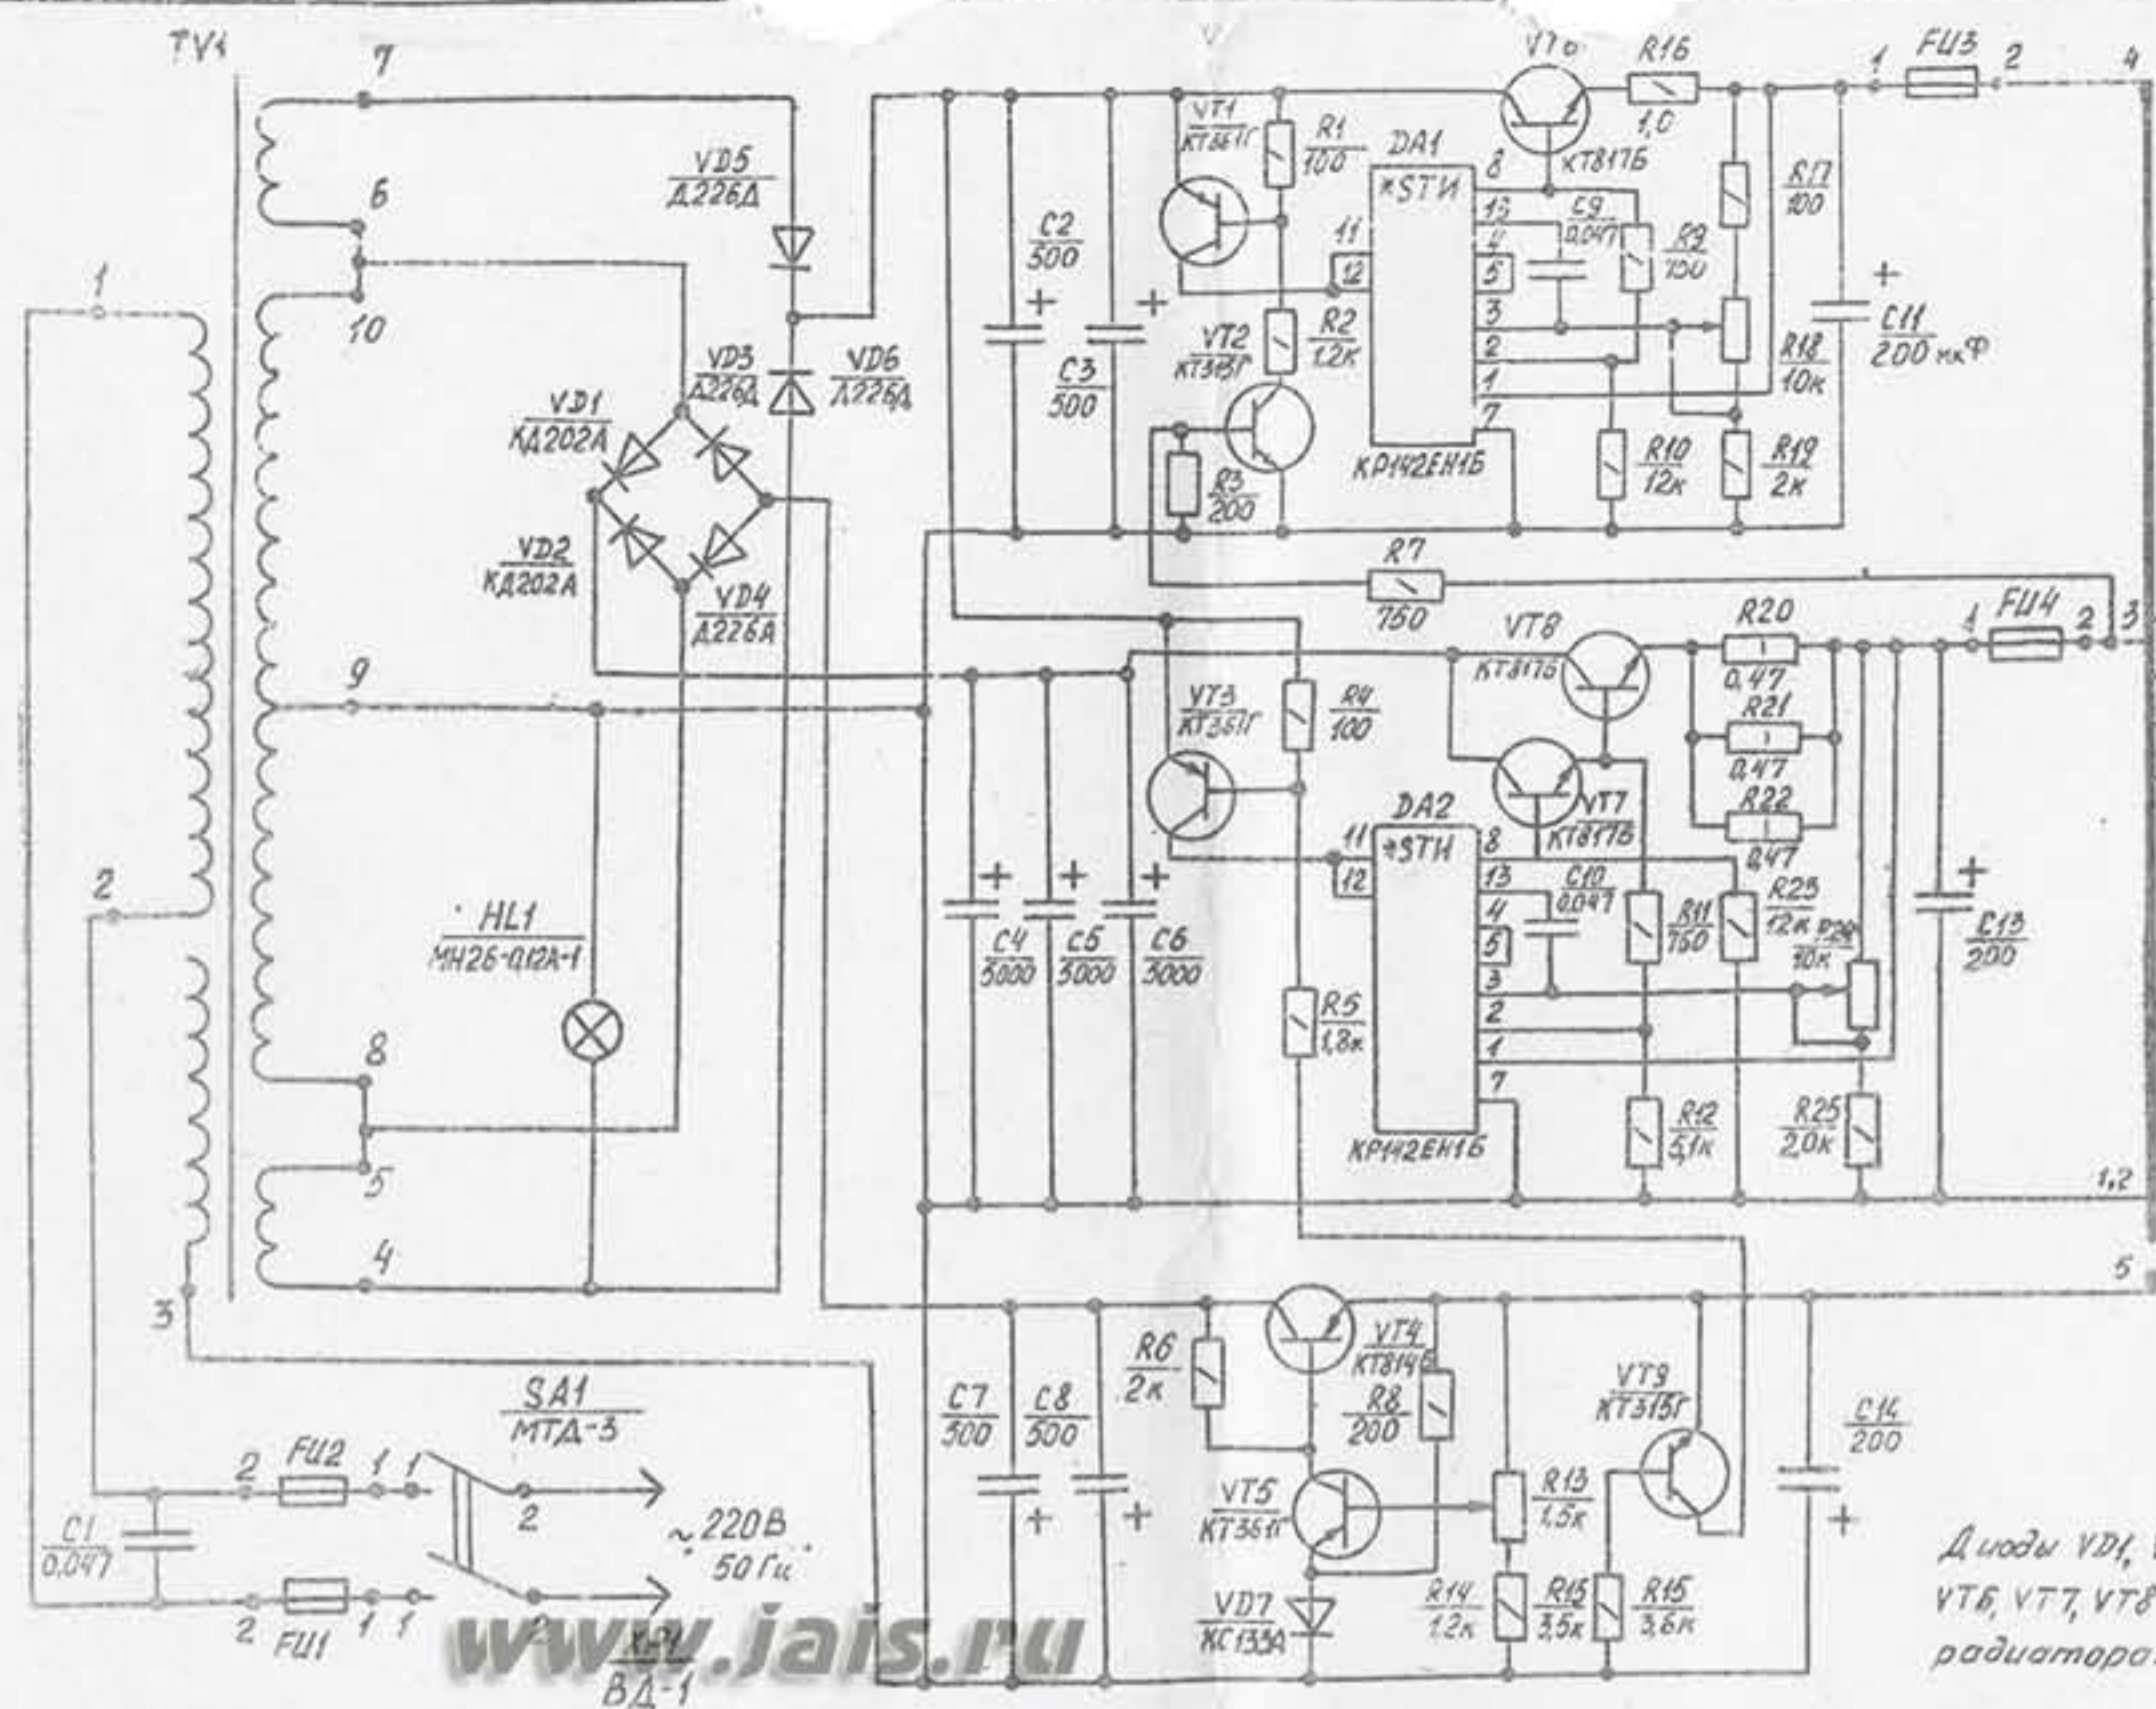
TV1
7
6
10
9
8
5
4
1
2
3
VD5
Д226Д
VD3
Д226Д
VD6
Д226Д
VD1
КД202А
VD2
КД202А
VD4
Д226А
HL1
МН26-0,12А-1
C2
500
C3
500
VT1
КТ361Г
R1
100
DA1
∗STИ
КР142ЕН1Б
VT2
КТ315Г
R2
1,2к
R3
200
VT6
КТ817Б
R16
1,0
FU3
1
2
4
C9
0,047
R9
100
R17
100
R18
10к
C11
200 мкФ
R10
12к
R19
2к
R7
750
VT8
КТ817Б
R20
0,47
R21
0,47
R22
0,47
FU4
1
2
3
VT3
КТ361Г
R4
100
VT7
КТ817В
DA2
∗STИ
КР142ЕН1Б
C10
0,047
R11
750
R23
12к
R24
10к
C13
200
C4
3000
C5
3000
C6
3000
R5
1,8к
R12
5,1к
R25
2,0к
1,2
5
C7
500
C8
500
R6
2к
VT4
КТ814Б
R8
200
VT9
КТ315Г
C14
200
VT5
КТ361Г
R13
1,5к
VD7
КС133А
R14
1,2к
R15
3,5к
R15
3,6к
SA1
МТД-3
FU2
FU1
C1
0,047
~220В
50 Гц
ВД-1
Диоды VD1, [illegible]
VT6, VT7, VT8 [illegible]
радиатора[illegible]
www.jais.ru